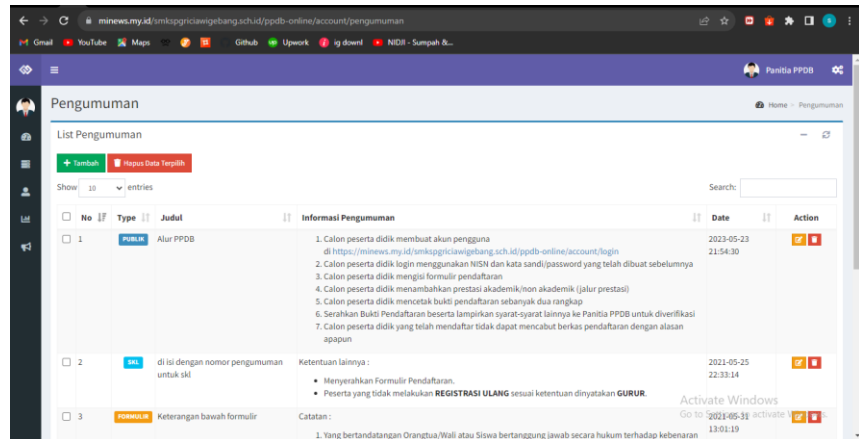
minews.my.id/smkspgriciawigebang.sch.id/ppdb-online/account/pengumuman

Gmail YouTube Maps Github Upwork ig downl NIDJI - Sumpah &...

Panitia PPDB

Pengumuman

Home > Pengumuman

List Pengumuman

+ Tambah Hapus Data Terpilih

Show 10 entries

Search:

| No | Type | Judul | Informasi Pengumuman | Date | Action |
|---|---|---|---|---|---|
| 1 | PUBLIK | Alur PPDB | 1. Calon peserta didik membuat akun pengguna di https://minews.my.id/smkspgriciawigebang.sch.id/ppdb-online/account/login 2. Calon peserta didik login menggunakan NISN dan kata sandi/password yang telah dibuat sebelumnya 3. Calon peserta didik mengisi formulir pendaftaran 4. Calon peserta didik menambahkan prestasi akademik/non akademik (jalur prestasi) 5. Calon peserta didik mencetak bukti pendaftaran sebanyak dua rangkap 6. Serahkan Bukti Pendaftaran beserta lampirkan syarat-syarat lainnya ke Panitia PPDB untuk diverifikasi 7. Calon peserta didik yang telah mendaftar tidak dapat mencabut berkas pendaftaran dengan alasan apapun | 2023-05-23 21:54:30 | |
| 2 | SKL | di isi dengan nomor pengumuman untuk skl | Ketentuan lainnya : • Menyerahkan Formulir Pendaftaran. • Peserta yang tidak melakukan REGISTRASI ULANG sesuai ketentuan dinyatakan GURUR. | 2021-05-25 22:33:14 | |
| 3 | FORMULIR | Keterangan bawah formulir | Catatan : 1. Yang bertandatangan Orangtua/Wali atau Siswa bertanggung jawab secara hukum terhadap kebenaran | 2021-05-31 13:01:19 | |

Activate Windows
Go to Settings to activate Windows.